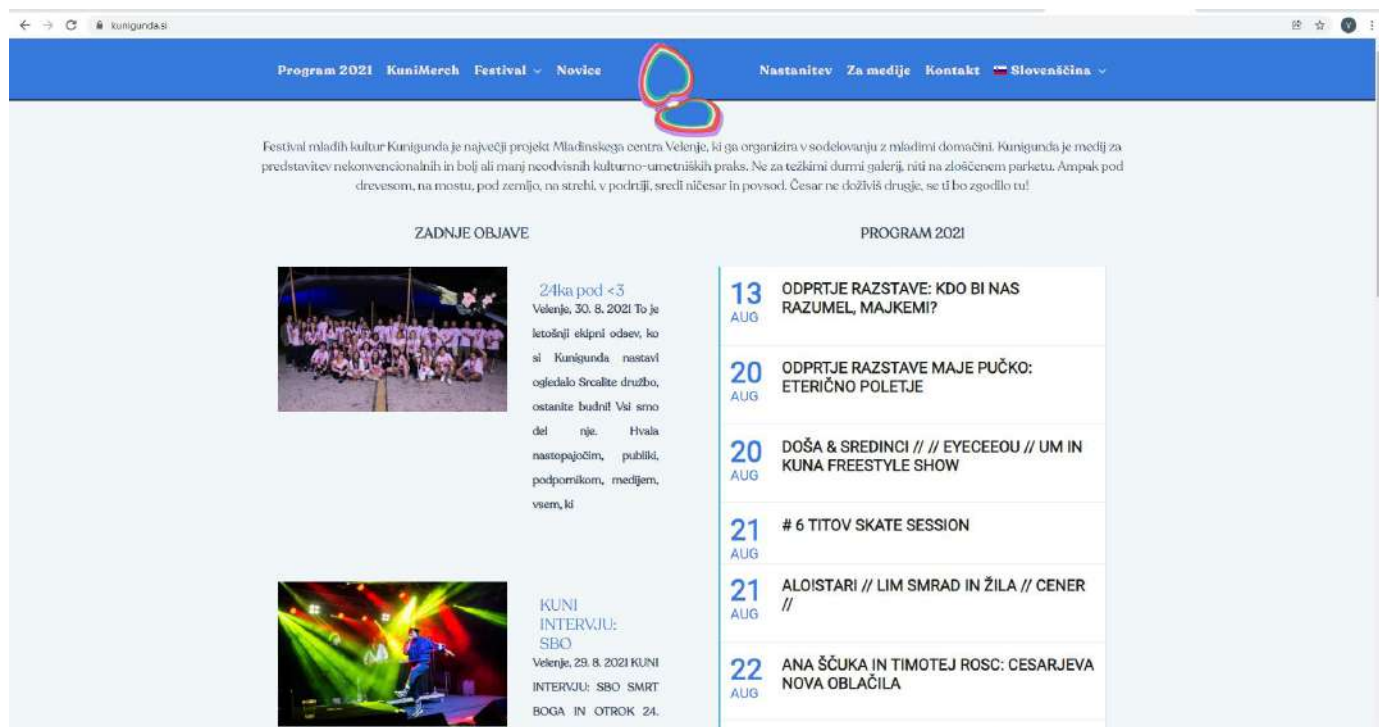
kunigunda.si

Program 2021 KuniMerch Festival Novice Nastanitev Za medije Kontakt Slovenščina

Festival mladih kultur Kunigunda je največji projekt Mladinskega centra Velenje, ki ga organizira v sodelovanju z mladimi domačini. Kunigunda je medij za predstavitev nekonvencionalnih in bolj ali manj neodvisnih kulturno-umetniških praks. Ne za težkimi durmi galerij, niti na zloščenem parketu. Ampak pod drevesom, na mostu, pod zemljo, na strehi, v podrtiji, sredi ničesar in povsod. Česar ne doživiš drugje, se ti bo zgodilo tu!

ZADNJE OBJAVE

24ka pod <3
Velenje, 30. 8. 2021 To je letošnji ekipni odsev, ko si Kunigunda nastavi ogledalo Srcalite družbo, ostanite budni! Vsi smo del nje. Hvala nastopajočim, publiki, podpornikom, medijem, vsem, ki

KUNI INTERVJU: SBO
Velenje, 29. 8. 2021 KUNI INTERVJU: SBO SMRT BOGA IN OTROK 24.

PROGRAM 2021

| | |
|---|---|
| 13 AUG | ODPRTJE RAZSTAVE: KDO BI NAS RAZUMEL, MAJKEMI? |
| 20 AUG | ODPRTJE RAZSTAVE MAJE PUČKO: ETERIČNO POLETJE |
| 20 AUG | DOŠA & SREDINCI // // EYECEEOU // UM IN KUNA FREESTYLE SHOW |
| 21 AUG | # 6 TITOV SKATE SESSION |
| 21 AUG | ALOISTARI // LIM SMRAD IN ŽILA // CENER // |
| 22 AUG | ANA ŠČUKA IN TIMOTEJ ROSC: CESARJEVA NOVA OBLAČILA |